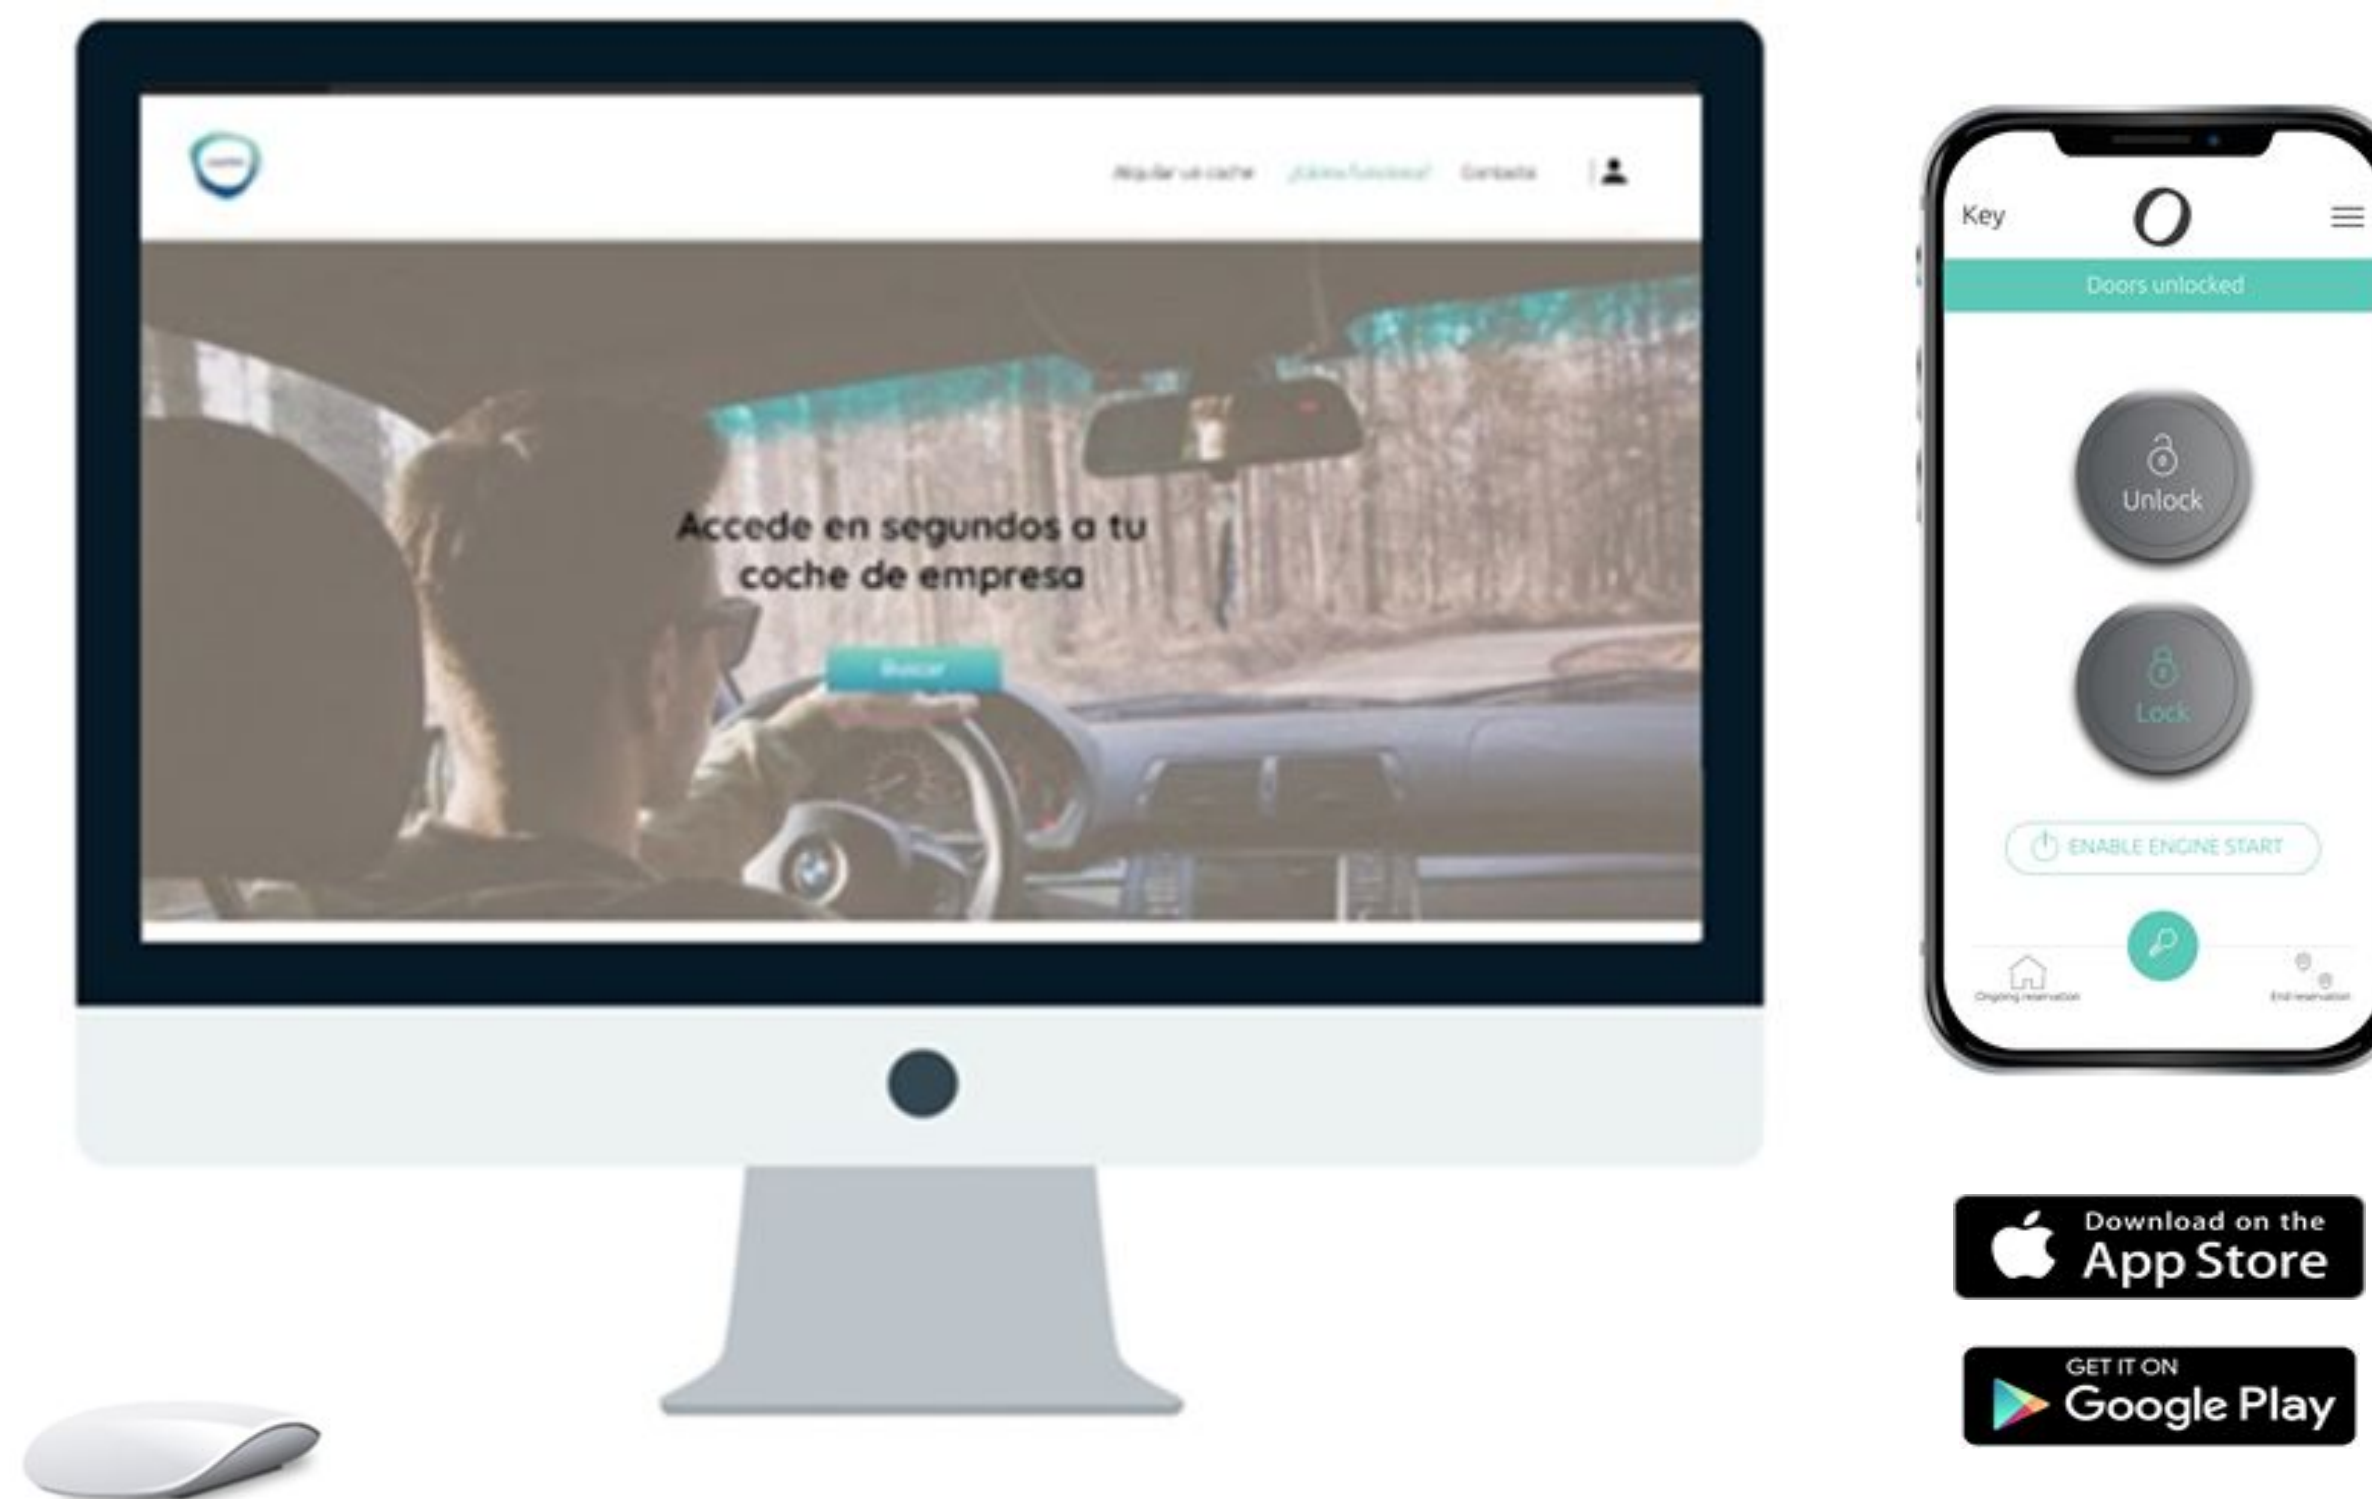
Alquilar un coche ¿Cómo funciona? Contacto

Accede en segundos a tu coche de empresa

Buscar

Key

Doors unlocked

Unlock

Lock

ENABLE ENGINE START

Ongoing reservation

End reservation

Download on the App Store

GET IT ON Google Play